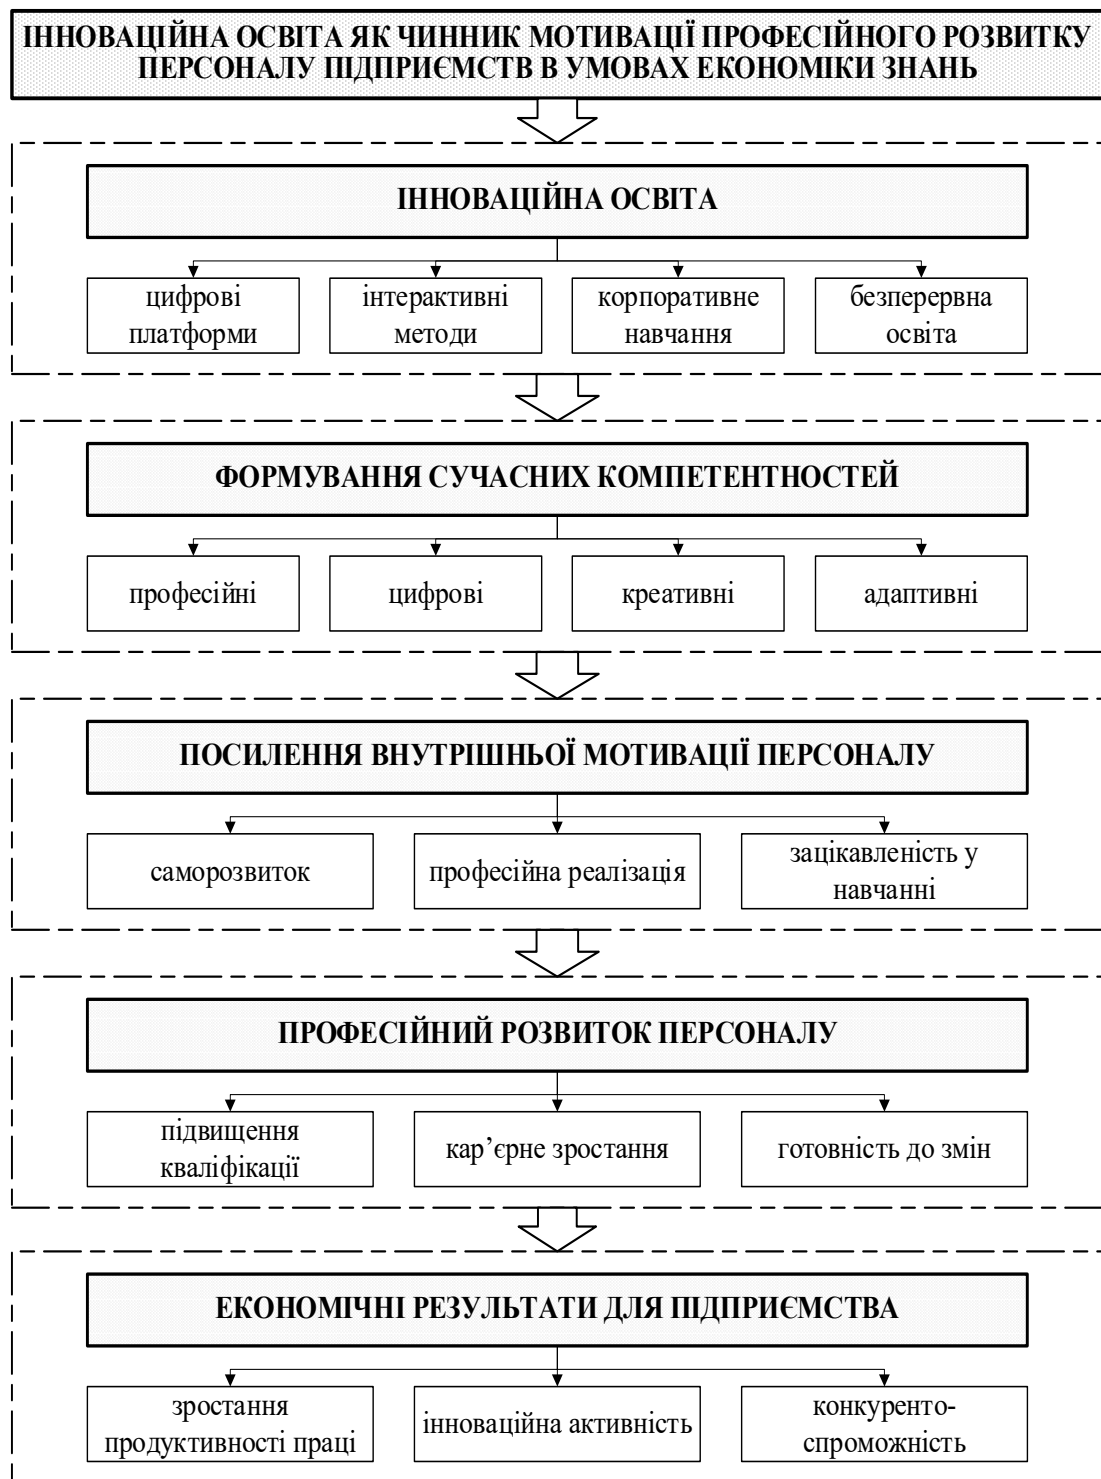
ІННОВАЦІЙНА ОСВІТА ЯК ЧИННИК МОТИВАЦІЇ ПРОФЕСІЙНОГО РОЗВИТКУ ПЕРСОНАЛУ ПІДПРИЄМСТВ В УМОВАХ ЕКОНОМІКИ ЗНАНЬ

ІННОВАЦІЙНА ОСВІТА

цифрові платформи

інтерактивні методи

корпоративне навчання

безперервна освіта

ФОРМУВАННЯ СУЧАСНИХ КОМПЕТЕНТНОСТЕЙ

професійні

цифрові

креативні

адаптивні

ПОСИЛЕННЯ ВНУТРІШНЬОЇ МОТИВАЦІЇ ПЕРСОНАЛУ

саморозвиток

професійна реалізація

зацікавленість у навчанні

ПРОФЕСІЙНИЙ РОЗВИТОК ПЕРСОНАЛУ

підвищення кваліфікації

кар’єрне зростання

готовність до змін

ЕКОНОМІЧНІ РЕЗУЛЬТАТИ ДЛЯ ПІДПРИЄМСТВА

зростання продуктивності праці

інноваційна активність

конкуренто-спроможність